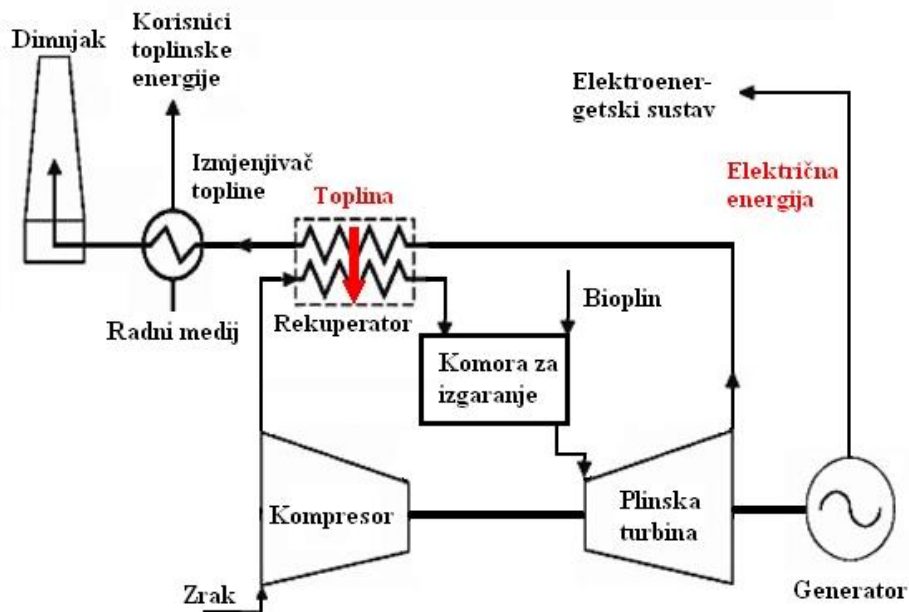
Dimnjak

Korisnici toplinske energije

Elektroenergetski sustav

Izmjenjivač topline

Toplina

Električna energija

Radni medij

Rekuperator

Bioplin

Komora za izgaranje

Kompresor

Plinska turbina

Zrak

Generator